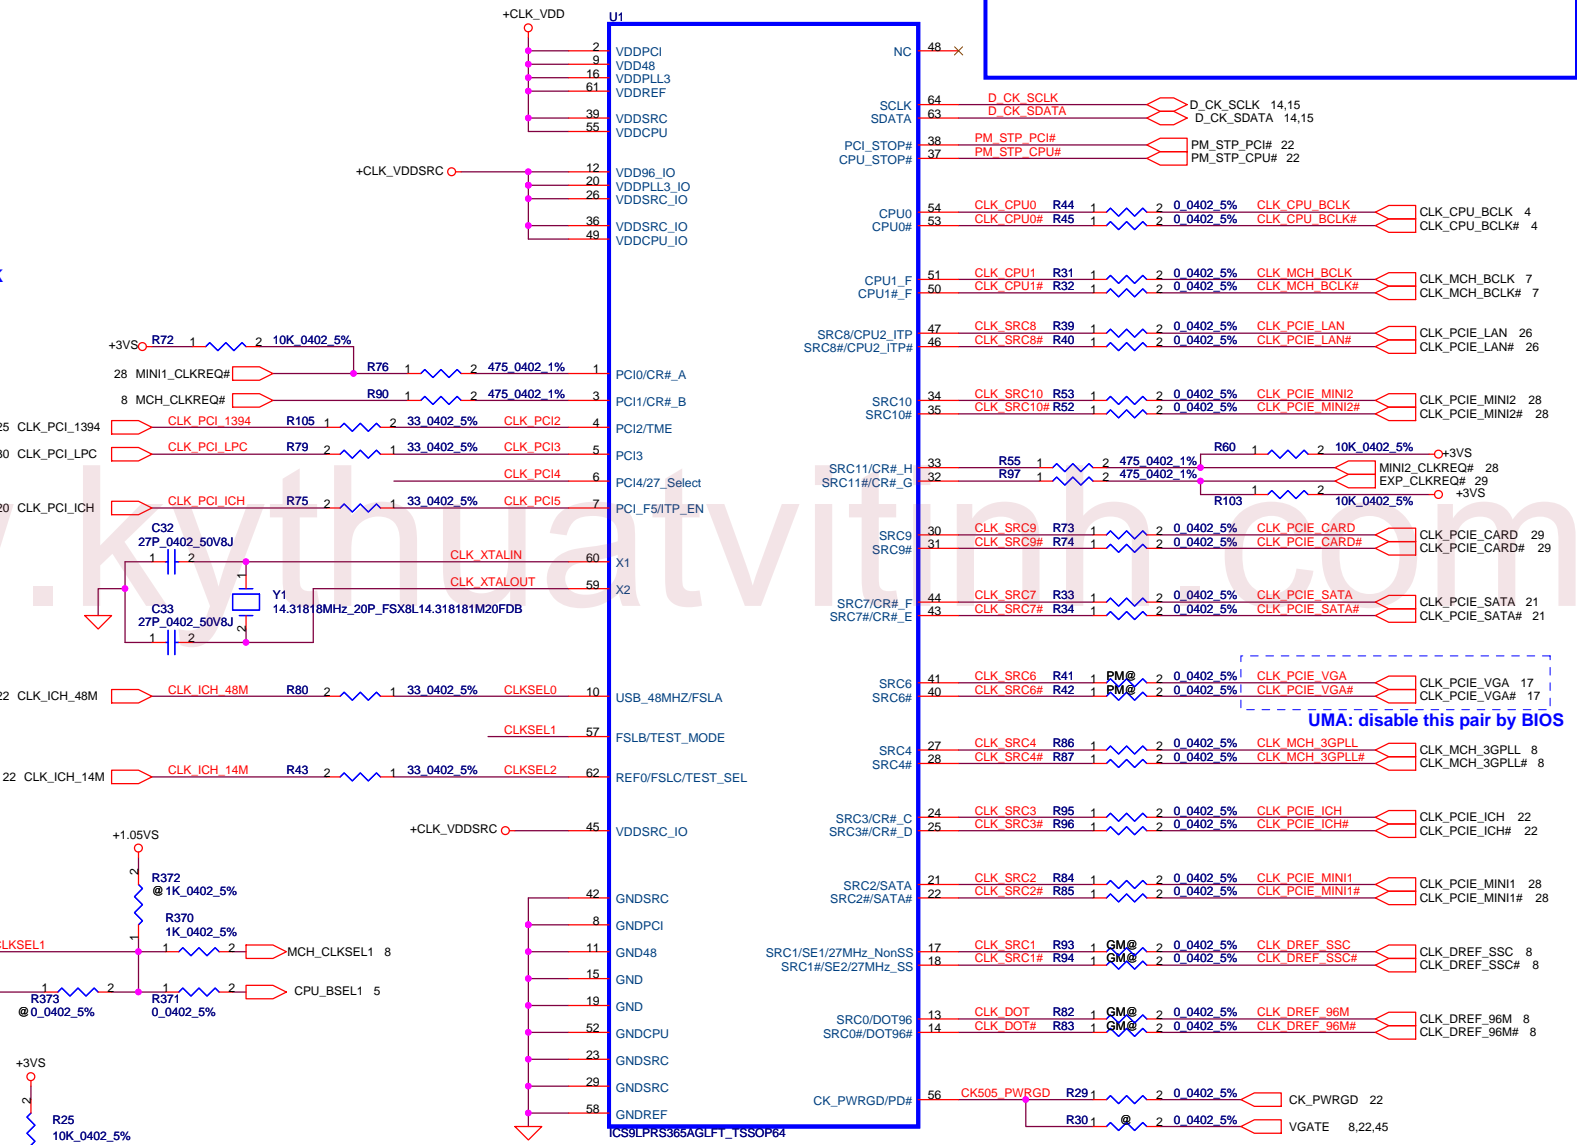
+CLK_VDD
U1
2 VDDPCI
9 VDD48
16 VDDPLL3
61 VDDREF
39 VDDSRC
55 VDDCPU
+CLK_VDDSRC
12 VDD96_IO
20 VDDPLL3_IO
26 VDDSRC_IO
36 VDDSRC_IO
49 VDDCPU_IO
NC 48
SCLK 64 D_CK_SCLK D_CK_SCLK 14,15
SDATA 63 D_CK_SDATA D_CK_SDATA 14,15
PCI_STOP# 38 PM_STP_PCI# PM_STP_PCI# 22
CPU_STOP# 37 PM_STP_CPU# PM_STP_CPU# 22
CPU0 54 CLK_CPU0 R44 1 2 0_0402_5% CLK_CPU_BCLK CLK_CPU_BCLK 4
CPU0# 53 CLK_CPU0# R45 1 2 0_0402_5% CLK_CPU_BCLK# CLK_CPU_BCLK# 4
CPU1_F 51 CLK_CPU1 R31 1 2 0_0402_5% CLK_MCH_BCLK CLK_MCH_BCLK 7
CPU1#_F 50 CLK_CPU1# R32 1 2 0_0402_5% CLK_MCH_BCLK# CLK_MCH_BCLK# 7
SRC8/CPU2_ITP 47 CLK_SRC8 R39 1 2 0_0402_5% CLK_PCIE_LAN CLK_PCIE_LAN 26
SRC8#/CPU2_ITP# 46 CLK_SRC8# R40 1 2 0_0402_5% CLK_PCIE_LAN# CLK_PCIE_LAN# 26
+3VS R72 1 2 10K_0402_5%
28 MINI1_CLKREQ# R76 1 2 475_0402_1% 1 PCI0/CR#_A
8 MCH_CLKREQ# R90 1 2 475_0402_1% 3 PCI1/CR#_B
25 CLK_PCI_1394 CLK_PCI_1394 R105 1 2 33_0402_5% CLK_PCI2 4 PCI2/TME
30 CLK_PCI_LPC CLK_PCI_LPC R79 2 1 33_0402_5% CLK_PCI3 5 PCI3
CLK_PCI4 6 PCI4/27_Select
20 CLK_PCI_ICH CLK_PCI_ICH R75 2 1 33_0402_5% CLK_PCI5 7 PCI_F5/ITP_EN
SRC10 34 CLK_SRC10 R53 1 2 0_0402_5% CLK_PCIE_MINI2 CLK_PCIE_MINI2 28
SRC10# 35 CLK_SRC10# R52 1 2 0_0402_5% CLK_PCIE_MINI2# CLK_PCIE_MINI2# 28
R60 1 2 10K_0402_5% +3VS
SRC11/CR#_H 33 R55 1 2 475_0402_1% MINI2_CLKREQ# 28
SRC11#/CR#_G 32 R97 1 2 475_0402_1% EXP_CLKREQ# 29
R103 1 2 10K_0402_5% +3VS
SRC9 30 CLK_SRC9 R73 1 2 0_0402_5% CLK_PCIE_CARD CLK_PCIE_CARD 29
SRC9# 31 CLK_SRC9# R74 1 2 0_0402_5% CLK_PCIE_CARD# CLK_PCIE_CARD# 29
C32 27P_0402_50V8J 1 2
CLK_XTALIN 60 X1
CLK_XTALOUT 59 X2
Y1 14.31818MHz_20P_FSX8L14.318181M20FDB
C33 27P_0402_50V8J 1 2
SRC7/CR#_F 44 CLK_SRC7 R33 1 2 0_0402_5% CLK_PCIE_SATA CLK_PCIE_SATA 21
SRC7#/CR#_E 43 CLK_SRC7# R34 1 2 0_0402_5% CLK_PCIE_SATA# CLK_PCIE_SATA# 21
22 CLK_ICH_48M CLK_ICH_48M R80 2 1 33_0402_5% CLKSEL0 10 USB_48MHZ/FSLA
SRC6 41 CLK_SRC6 R41 1 PM@ 2 0_0402_5% CLK_PCIE_VGA CLK_PCIE_VGA 17
SRC6# 40 CLK_SRC6# R42 1 PM@ 2 0_0402_5% CLK_PCIE_VGA# CLK_PCIE_VGA# 17
UMA: disable this pair by BIOS
CLKSEL1 57 FSLB/TEST_MODE
22 CLK_ICH_14M CLK_ICH_14M R43 2 1 33_0402_5% CLKSEL2 62 REF0/FSLC/TEST_SEL
SRC4 27 CLK_SRC4 R86 1 2 0_0402_5% CLK_MCH_3GPLL CLK_MCH_3GPLL 8
SRC4# 28 CLK_SRC4# R87 1 2 0_0402_5% CLK_MCH_3GPLL# CLK_MCH_3GPLL# 8
+1.05VS
+CLK_VDDSRC 45 VDDSRC_IO
SRC3/CR#_C 24 CLK_SRC3 R95 1 2 0_0402_5% CLK_PCIE_ICH CLK_PCIE_ICH 22
SRC3#/CR#_D 25 CLK_SRC3# R96 1 2 0_0402_5% CLK_PCIE_ICH# CLK_PCIE_ICH# 22
R372 @ 1K_0402_5% 2 1
R370 1K_0402_5%
42 GNDSRC
8 GNDPCI
SRC2/SATA 21 CLK_SRC2 R84 1 2 0_0402_5% CLK_PCIE_MINI1 CLK_PCIE_MINI1 28
SRC2#/SATA# 22 CLK_SRC2# R85 1 2 0_0402_5% CLK_PCIE_MINI1# CLK_PCIE_MINI1# 28
CLKSEL1 1 2 MCH_CLKSEL1 8
11 GND48
SRC1/SE1/27MHz_NonSS 17 CLK_SRC1 R93 1 GM@ 2 0_0402_5% CLK_DREF_SSC CLK_DREF_SSC 8
SRC1#/SE2/27MHz_SS 18 CLK_SRC1# R94 1 GM@ 2 0_0402_5% CLK_DREF_SSC# CLK_DREF_SSC# 8
1 2 R373 @0_0402_5%
1 2 R371 0_0402_5% CPU_BSEL1 5
15 GND
19 GND
52 GNDCPU
SRC0/DOT96 13 CLK_DOT R82 1 GM@ 2 0_0402_5% CLK_DREF_96M CLK_DREF_96M 8
SRC0#/DOT96# 14 CLK_DOT# R83 1 GM@ 2 0_0402_5% CLK_DREF_96M# CLK_DREF_96M# 8
+3VS
23 GNDSRC
29 GNDSRC
R25 10K_0402_5% 2
58 GNDREF
ICS9LPRS365AGLFT_TSSOP64
CK_PWRGD/PD# 56 CK505_PWRGD R29 1 2 0_0402_5% CK_PWRGD 22
R30 1 @ 2 0_0402_5% VGATE 8,22,45